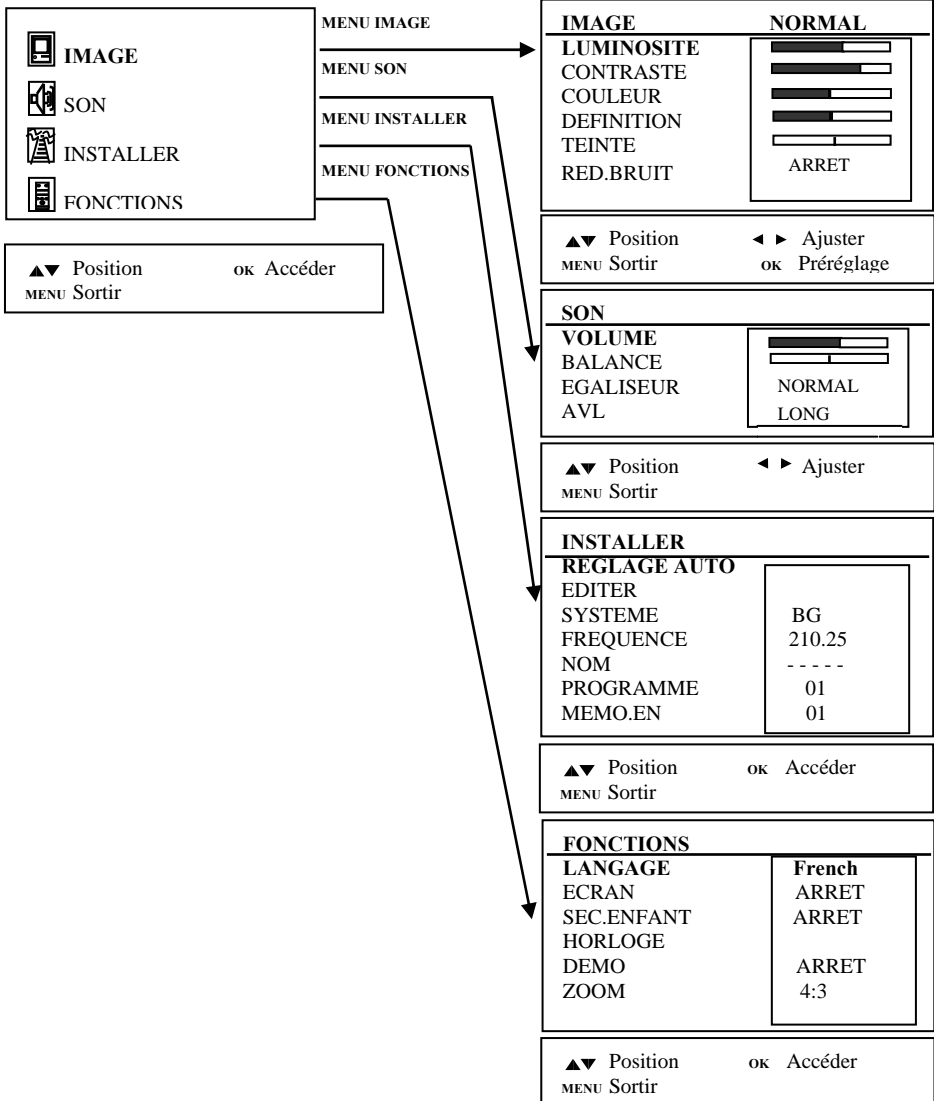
IMAGE
SON
INSTALLER
FONCTIONS

▲▼ Position OK Accéder
MENU Sortir

MENU IMAGE
MENU SON
MENU INSTALLER
MENU FONCTIONS

IMAGE NORMAL
LUMINOSITE
CONTRASTE
COULEUR
DEFINITION
TEINTE
RED.BRUIT ARRET

▲▼ Position ◄ ► Ajuster
MENU Sortir OK Préréglage

SON
VOLUME
BALANCE
EGALISEUR NORMAL
AVL LONG

▲▼ Position ◄ ► Ajuster
MENU Sortir

INSTALLER
REGLAGE AUTO
EDITER
SYSTEME BG
FREQUENCE 210.25
NOM - - - - -
PROGRAMME 01
MEMO.EN 01

▲▼ Position OK Accéder
MENU Sortir

FONCTIONS
LANGAGE French
ECRAN ARRET
SEC.ENFANT ARRET
HORLOGE
DEMO ARRET
ZOOM 4:3

▲▼ Position OK Accéder
MENU Sortir